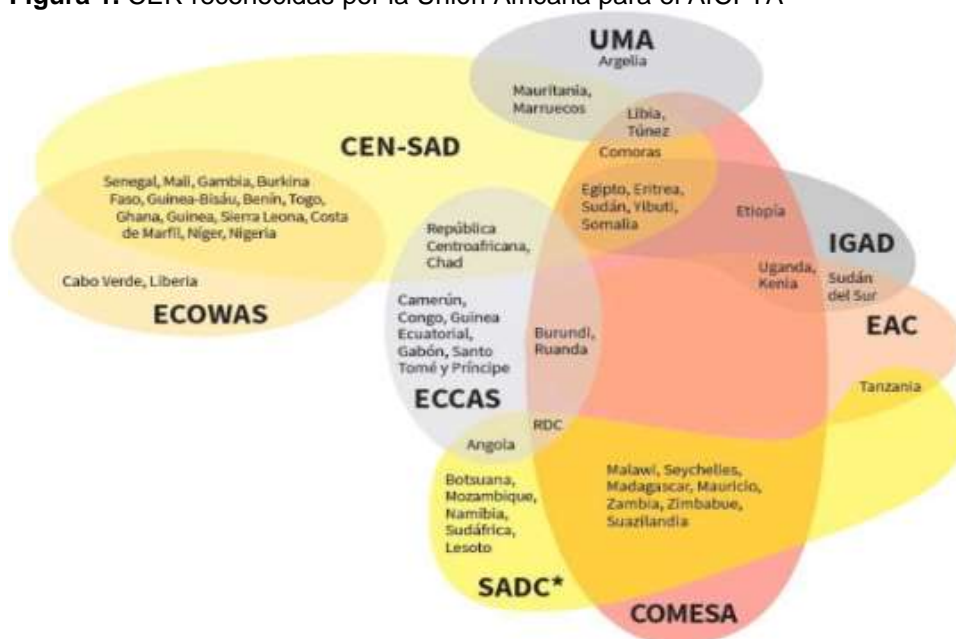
Figura 1. CER reconocidas por la Unión Africana para el AfCFTA

UMA
Argelia

Mauritania, Marruecos

Libia, Túnez

CEN-SAD

Comoras

Senegal, Mali, Gambia, Burkina Faso, Guinea-Bisáu, Benín, Togo, Ghana, Guinea, Sierra Leona, Costa de Marfil, Níger, Nigeria

Egipto, Eritrea, Sudán, Yibuti, Somalia

Etiopía

República Centroafricana, Chad

IGAD

Cabo Verde, Liberia

Uganda, Kenia

Sudán del Sur

ECOWAS

Camerún, Congo, Guinea Ecuatorial, Gabón, Santo Tomé y Príncipe

Burundi, Ruanda

EAC

Tanzania

ECCAS

RDC

Angola

Botsuana, Mozambique, Namibia, Sudáfrica, Lesoto

Malawi, Seychelles, Madagascar, Mauricio, Zambia, Zimbabue, Suazilandia

SADC*

COMESA